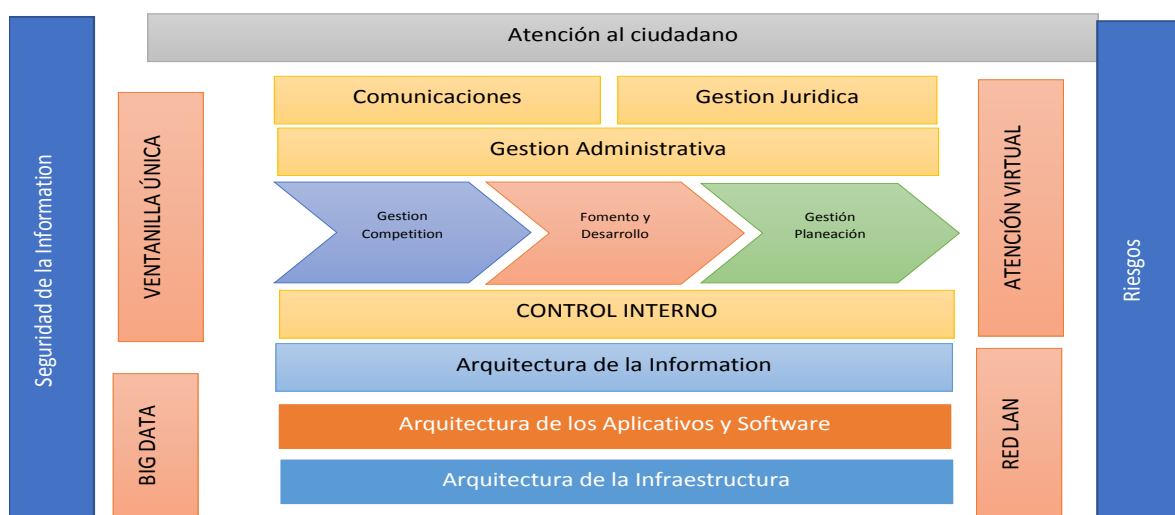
Seguridad de la Information

Atención al ciudadano

VENTANILLA ÚNICA

BIG DATA

Comunicaciones

Gestion Juridica

Gestion Administrativa

Gestion Competition

Fomento y Desarrollo

Gestión Planeación

CONTROL INTERNO

Arquitectura de la Information

Arquitectura de los Aplicativos y Software

Arquitectura de la Infraestructura

ATENCIÓN VIRTUAL

RED LAN

Riesgos